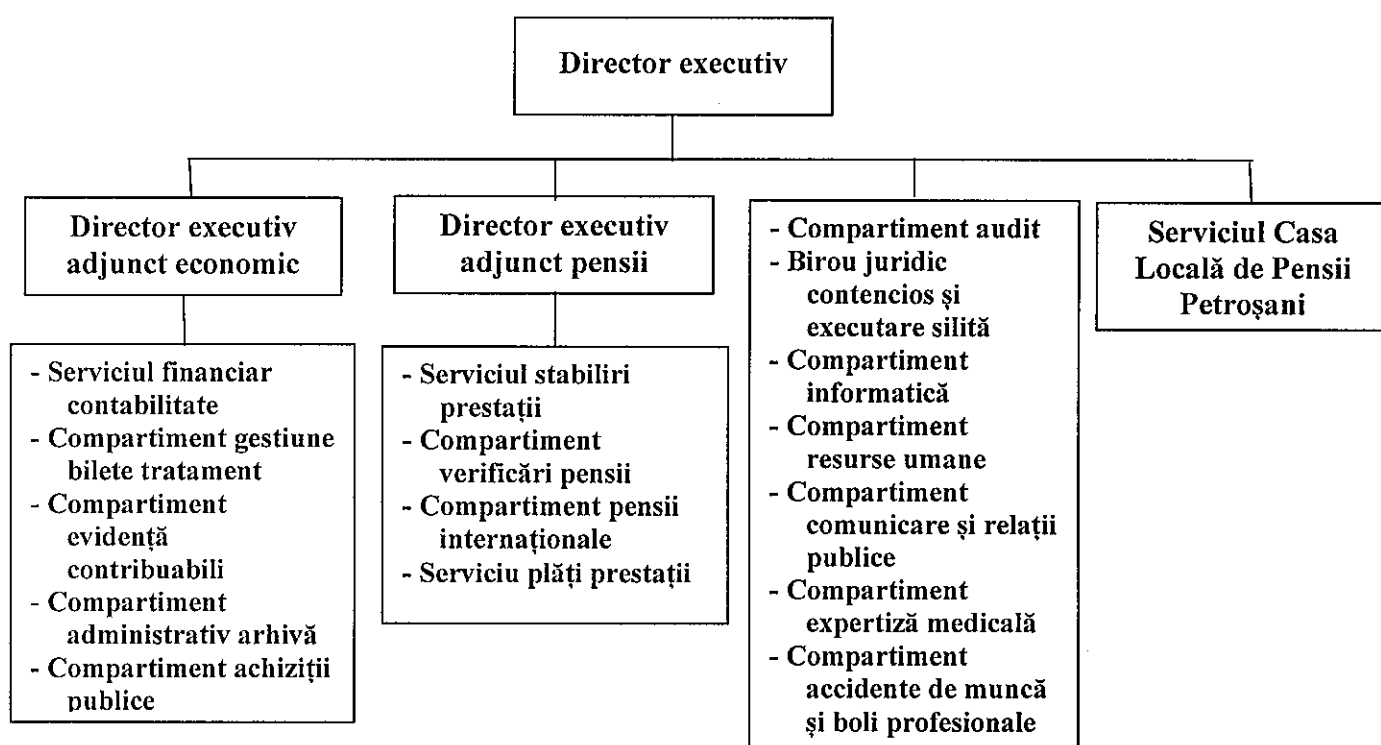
Director executiv

Director executiv adjunct economic

- Serviciul financiar contabilitate
- Compartiment gestiune bilete tratament
- Compartiment evidență contribuabili
- Compartiment administrativ arhivă
- Compartiment achiziții publice

Director executiv adjunct pensii

- Serviciul stabiliri prestații
- Compartiment verificări pensii
- Compartiment pensii internaționale
- Serviciu plăți prestații

- Compartiment audit
- Birou juridic contencios și executare silită
- Compartiment informatică
- Compartiment resurse umane
- Compartiment comunicare și relații publice
- Compartiment expertiză medicală
- Compartiment accidente de muncă și boli profesionale

Serviciul Casa Locală de Pensii Petroșani